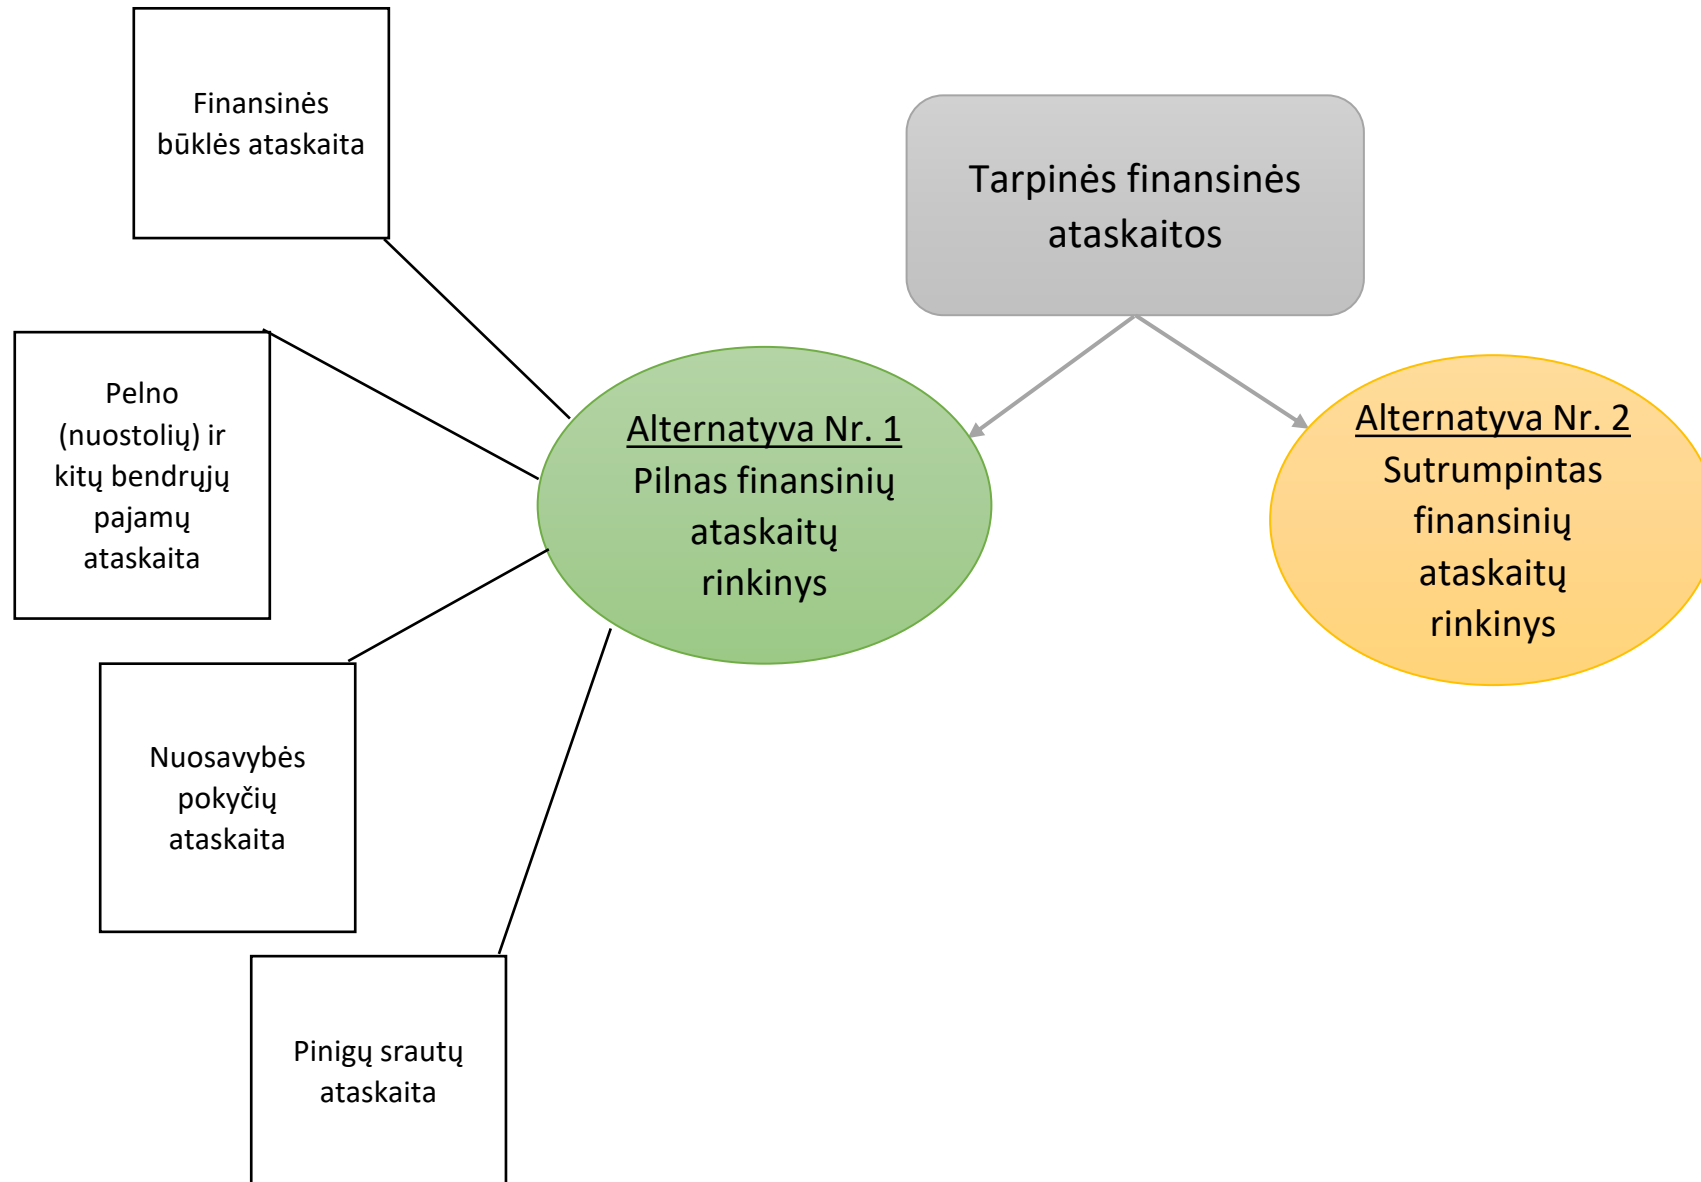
Finansinės būklės ataskaita

Tarpinės finansinės ataskaitos

Pelno (nuostolių) ir kitų bendrųjų pajamų ataskaita

Alternatyva Nr. 1
Pilnas finansinių ataskaitų rinkinys

Alternatyva Nr. 2
Sutrumpintas finansinių ataskaitų rinkinys

Nuosavybės pokyčių ataskaita

Pinigų srautų ataskaita